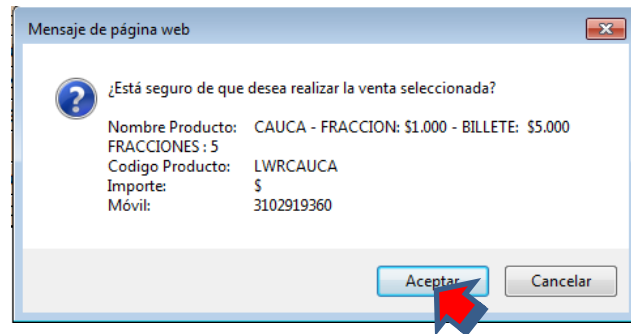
Mensaje de página web

¿Está seguro de que desea realizar la venta seleccionada?

Nombre Producto: CAUCA - FRACCION: \$1.000 - BILLETE: \$5.000
FRACCIONES : 5
Codigo Producto: LWRCAUCA
Importe: \$
Móvil: 3102919360

Aceptar Cancelar